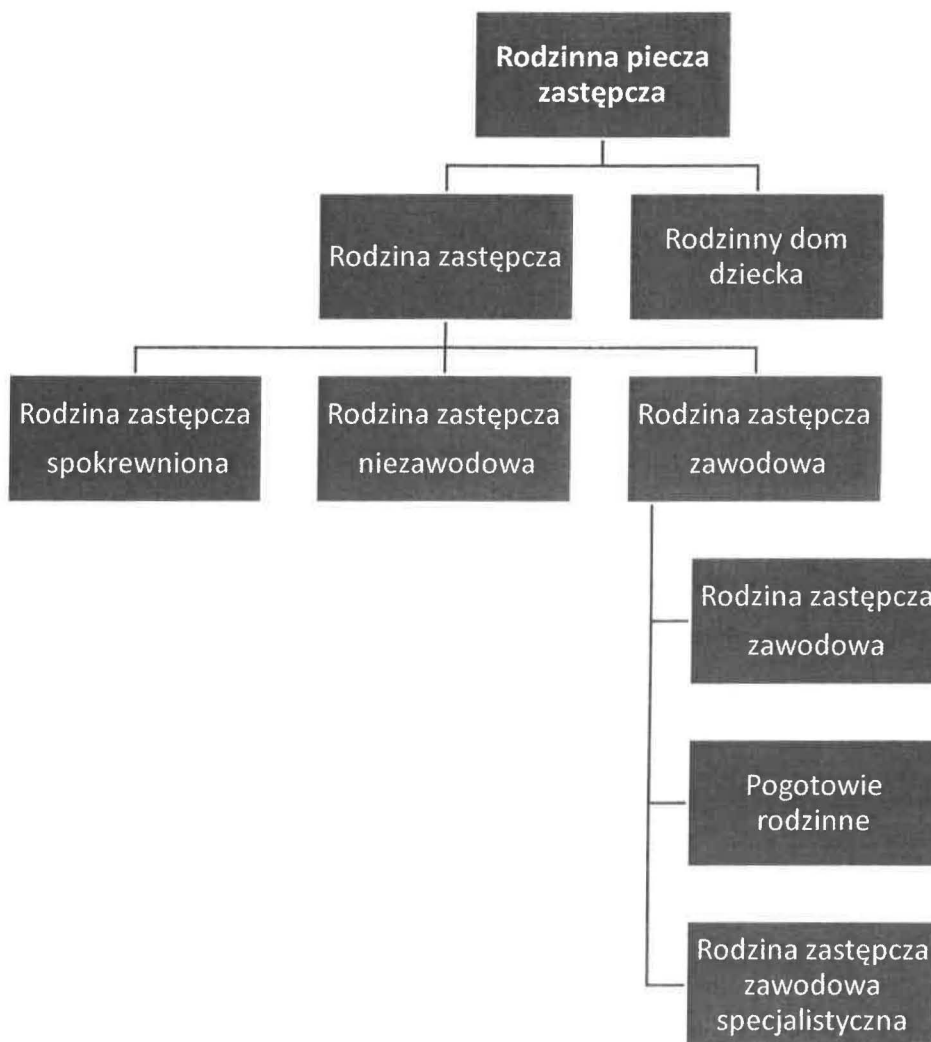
Rodzinna piecza zastępcza

Rodzina zastępcza

Rodzinny dom dziecka

Rodzina zastępcza spokrewniona

Rodzina zastępcza niezawodowa

Rodzina zastępcza zawodowa

Rodzina zastępcza zawodowa

Pogotowie rodzinne

Rodzina zastępcza zawodowa specjalistyczna